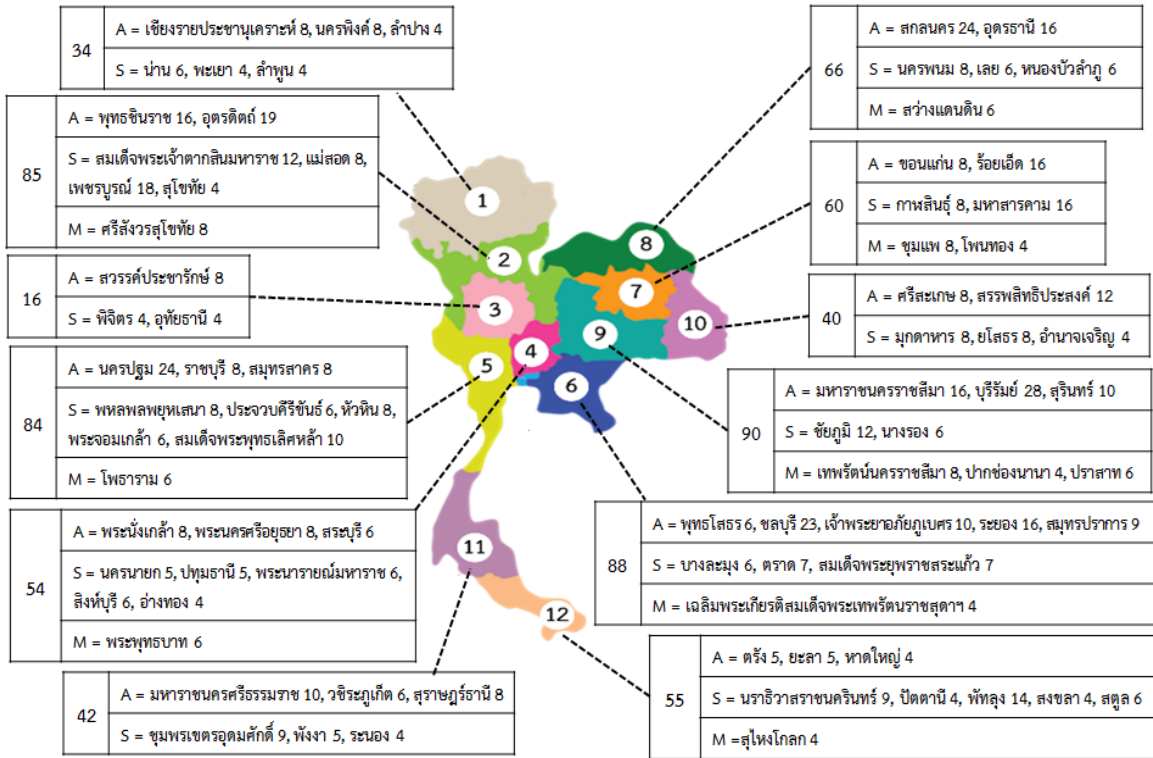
| 34 | A = เชียงรายประชานุเคราะห์ 8, นครพิงค์ 8, ลำปาง 4 |
|---|---|
| | S = น่าน 6, พะเยา 4, ลำพูน 4 |

| 85 | A = พุทธชินราช 16, อุตรดิตถ์ 19 |
|---|---|
| | S = สมเด็จพระเจ้าตากสินมหาราช 12, แม่สอด 8, เพชรบูรณ์ 18, สุโขทัย 4 |
| | M = ศรีสังวรสุโขทัย 8 |

| 16 | A = สวรรค์ประชารักษ์ 8 |
|---|---|
| | S = พิจิตร 4, อุทัยธานี 4 |

| 84 | A = นครปฐม 24, ราชบุรี 8, สมุทรสาคร 8 |
|---|---|
| | S = พหลพลพยุหเสนา 8, ประจวบคีรีขันธ์ 6, หัวหิน 8, พระจอมเกล้า 6, สมเด็จพระพุทธเลิศหล้า 10 |
| | M = โพธาราม 6 |

| 54 | A = พระนั่งเกล้า 8, พระนครศรีอยุธยา 8, สระบุรี 6 |
|---|---|
| | S = นครนายก 5, ปทุมธานี 5, พระนารายณ์มหาราช 6, สิงห์บุรี 6, อ่างทอง 4 |
| | M = พระพุทธบาท 6 |

| 42 | A = มหาราชนครศรีธรรมราช 10, วชิระภูเก็ต 6, สุราษฎร์ธานี 8 |
|---|---|
| | S = ชุมพรเขตรอุดมศักดิ์ 9, พังงา 5, ระนอง 4 |

| 66 | A = สกลนคร 24, อุดรธานี 16 |
|---|---|
| | S = นครพนม 8, เลย 6, หนองบัวลำภู 6 |
| | M = สว่างแดนดิน 6 |

| 60 | A = ขอนแก่น 8, ร้อยเอ็ด 16 |
|---|---|
| | S = กาฬสินธุ์ 8, มหาสารคาม 16 |
| | M = ชุมแพ 8, โพนทอง 4 |

| 40 | A = ศรีสะเกษ 8, สรรพสิทธิประสงค์ 12 |
|---|---|
| | S = มุกดาหาร 8, ยโสธร 8, อำนาจเจริญ 4 |

| 90 | A = มหาราชนครราชสีมา 16, บุรีรัมย์ 28, สุรินทร์ 10 |
|---|---|
| | S = ชัยภูมิ 12, นางรอง 6 |
| | M = เทพรัตน์นครราชสีมา 8, ปากช่องนานา 4, ปราสาท 6 |

| 88 | A = พุทธโสธร 6, ชลบุรี 23, เจ้าพระยาอภัยภูเบศร 10, ระยอง 16, สมุทรปราการ 9 |
|---|---|
| | S = บางละมุง 6, ตราด 7, สมเด็จพระยุพราชสระแก้ว 7 |
| | M = เฉลิมพระเกียรติสมเด็จพระเทพรัตนราชสุดาฯ 4 |

| 55 | A = ตรัง 5, ยะลา 5, หาดใหญ่ 4 |
|---|---|
| | S = นราธิวาสราชนครินทร์ 9, ปัตตานี 4, พัทลุง 14, สงขลา 4, สตูล 6 |
| | M =สุไหงโกลก 4 |

1 2 3 4 5 6 7 8 9 10 11 12